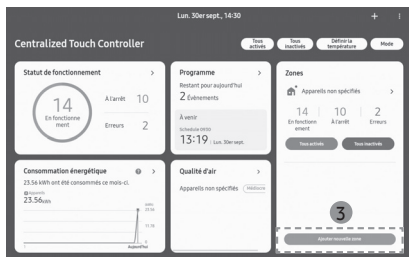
Lun. 30er sept., 14:30

+

Centralized Touch Controller

Tous activés

Tous inactivés

Définir la température

Mode

Statut de fonctionnement

>

14
En fonctionnement

À l'arrêt 10

Erreurs 2

Programme

>

Restant pour aujourd'hui

2 Événements

À venir

Schedule 0930

13:19

Lun. 30er sept.

Zones

Appareils non spécifiés

>

14
En fonctionnement

10
À l'arrêt

2
Erreurs

Tous activés

Tous inactivés

Consommation énergétique

>

23.56 kWh ont été consommés ce mois-ci.

Appareils

23.56kWh

Aujourd'hui

Qualité d'air

>

Appareils non spécifiés

Médiocre

3

Ajouter nouvelle zone